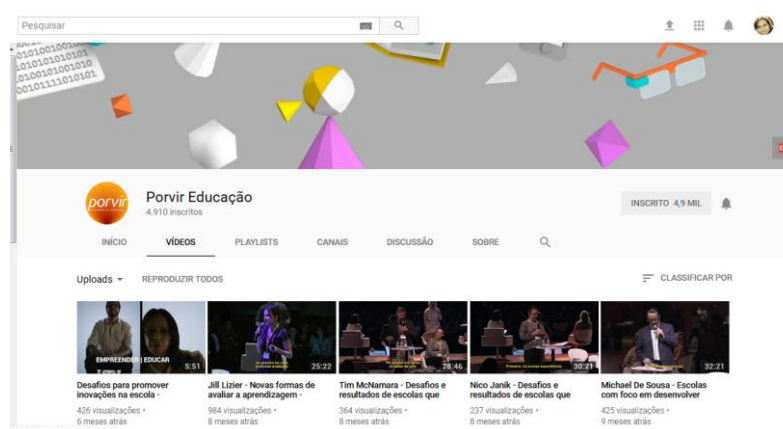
Pesquisar

1010100101001
0101001001010
0100101001010
0100101010010
0100101110101

porvir

Porvir Educação
4.910 inscritos

INSCRITO 4,9 MIL

INÍCIO
VÍDEOS
PLAYLISTS
CANAIS
DISCUSSÃO
SOBRE

Uploads
REPRODUZIR TODOS
CLASSIFICAR POR

EMPREENDER | EDUCAR
5:51
Desafios para promover inovações na escola -
426 visualizações •
6 meses atrás

25:22
Jill Lizier - Novas formas de avaliar a aprendizagem -
984 visualizações •
8 meses atrás

28:46
Tim McNamara - Desafios e resultados de escolas que
364 visualizações •
8 meses atrás

30:21
Nico Janik - Desafios e resultados de escolas que
237 visualizações •
8 meses atrás

32:21
Michael De Sousa - Escolas com foco em desenvolver
425 visualizações •
9 meses atrás